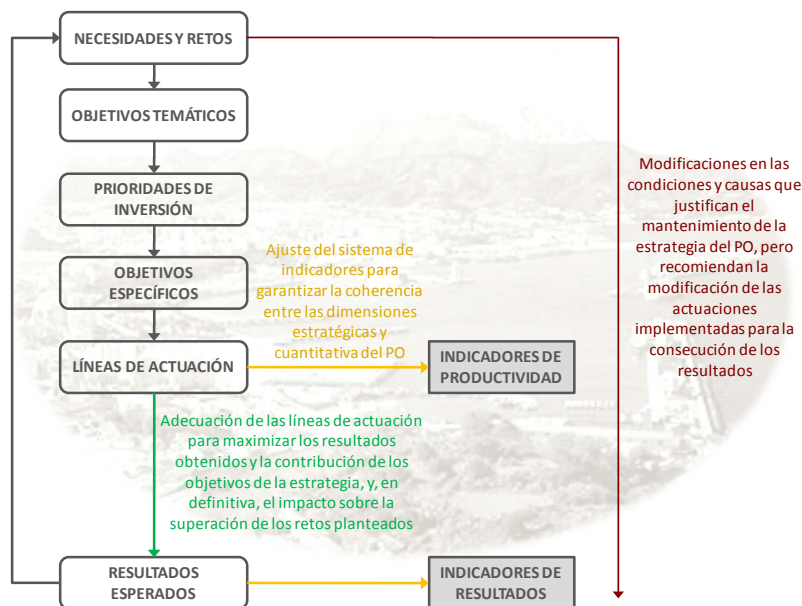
NECESIDADES Y RETOS

OBJETIVOS TEMÁTICOS

PRIORIDADES DE INVERSIÓN

OBJETIVOS ESPECÍFICOS

LÍNEAS DE ACTUACIÓN

RESULTADOS ESPERADOS

Ajuste del sistema de indicadores para garantizar la coherencia entre las dimensiones estratégicas y cuantitativa del PO

INDICADORES DE PRODUCTIVIDAD

Adecuación de las líneas de actuación para maximizar los resultados obtenidos y la contribución de los objetivos de la estrategia, y, en definitiva, el impacto sobre la superación de los retos planteados

INDICADORES DE RESULTADOS

Modificaciones en las condiciones y causas que justifican el mantenimiento de la estrategia del PO, pero recomiendan la modificación de las actuaciones implementadas para la consecución de los resultados